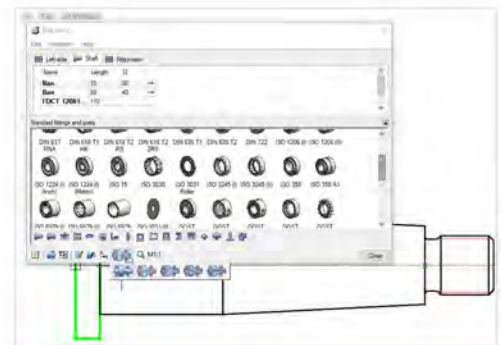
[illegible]

Left side | Shaft | Parameters

| Name | Length | D |
|---|---|---|
| Base | 33 | 30 |
| Base | 30 | 45 |
| FDCT 120K1... | 113 | |

Standard fittings and parts

DIN 617 RNA | DIN 618 T1 HK | DIN 618 T2 RS | DIN 618 T2 2RS | DIN 635 T1 | DIN 635 T2 | DIN 722 | ISO 1206 (I) | ISO 1206 (II)

ISO 1224 (I) (Inch) | ISO 1224 (I) (Metric) | ISO 15 | ISO 3030 | ISO 3031 Roller | ISO 3245 (I) | ISO 3245 (II) | ISO 355 | ISO 355 KJ

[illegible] | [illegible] | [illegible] | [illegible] | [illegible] | GOST | GOST | GOST | GOST

M1:1

Close